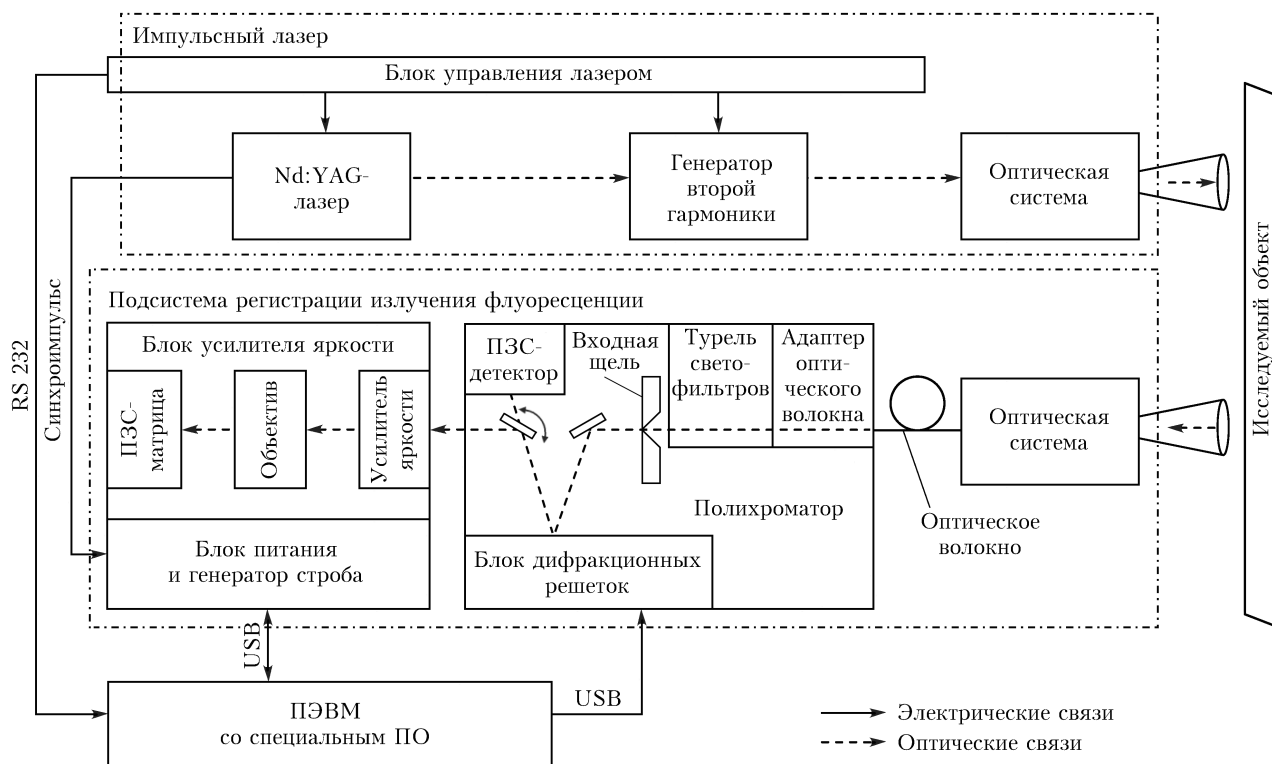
Импульсный лазер

Блок управления лазером

Nd:YAG-лазер

Генератор второй гармоники

Оптическая система

Исследуемый объект

RS 232

Синхроимпульс

Подсистема регистрации излучения флуоресценции

Блок усилителя яркости

ПЗС-матрица

Объектив

Усилитель яркости

ПЗС-детектор

Входная щель

Турель светофильтров

Адаптер оптического волокна

Оптическая система

Полихроматор

Оптическое волокно

Блок питания и генератор строба

Блок дифракционных решеток

USB

ПЭВМ со специальным ПО

USB

Электрические связи

Оптические связи